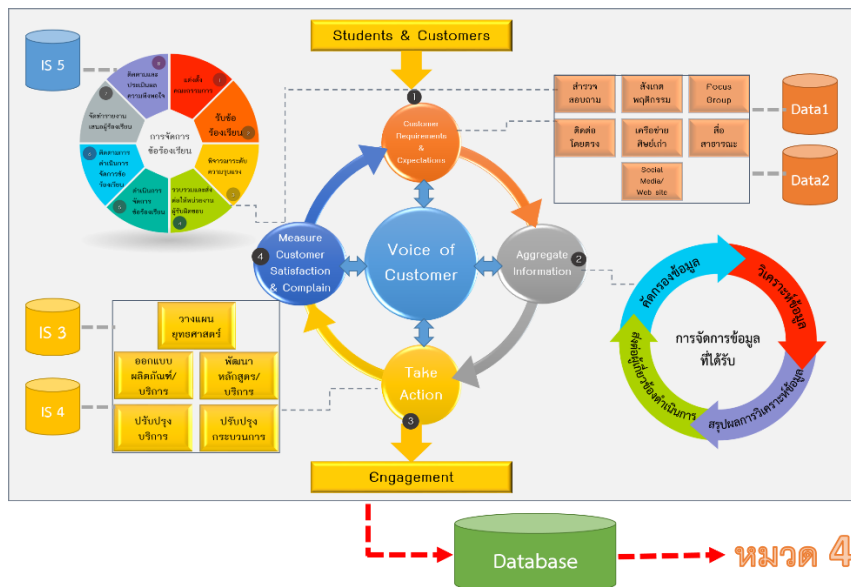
Students & Customers

IS 5

1
แจ้งเรื่อง ตามช่องทางการ
รับข้อ ร้องเรียน
พิจารณาระดับ ความรุนแรง
รายงานและส่งต่อให้หน่วยงาน ผู้รับผิดชอบ
ดำเนินการ จัดการ ข้อร้องเรียน
ติดตามการ ดำเนินการ จัดการข้อ ร้องเรียน
จัดทำรายงาน เสนอผู้บริหาร
ติดตามผล ประเมินผล ความพึงพอใจ
การจัดการ ข้อร้องเรียน

Customer Requirements & Expectations

สำรวจ สอบถาม
สังเกต พฤติกรรม
Focus Group
ติดต่อ โดยตรง
เครือข่าย ศิษย์เก่า
สื่อ สาธารณะ
Social Media/ Web site

Data1
Data2

4
Measure Customer Satisfaction & Complain

Voice of Customer

Aggregate Information
2

การจัดการข้อมูล ที่ได้รับ
คัดกรองข้อมูล
วิเคราะห์ข้อมูล
สรุปผลการวิเคราะห์ข้อมูล
ส่งต่อผู้เกี่ยวข้องดำเนินการ

IS 3
IS 4

วางแผน ยุทธศาสตร์
ออกแบบ ผลิตภัณฑ์/ บริการ
พัฒนา หลักสูตร/ บริการ
ปรับปรุง บริการ
ปรับปรุง กระบวนการ

Take Action
3

Engagement

Database

หมวด 4